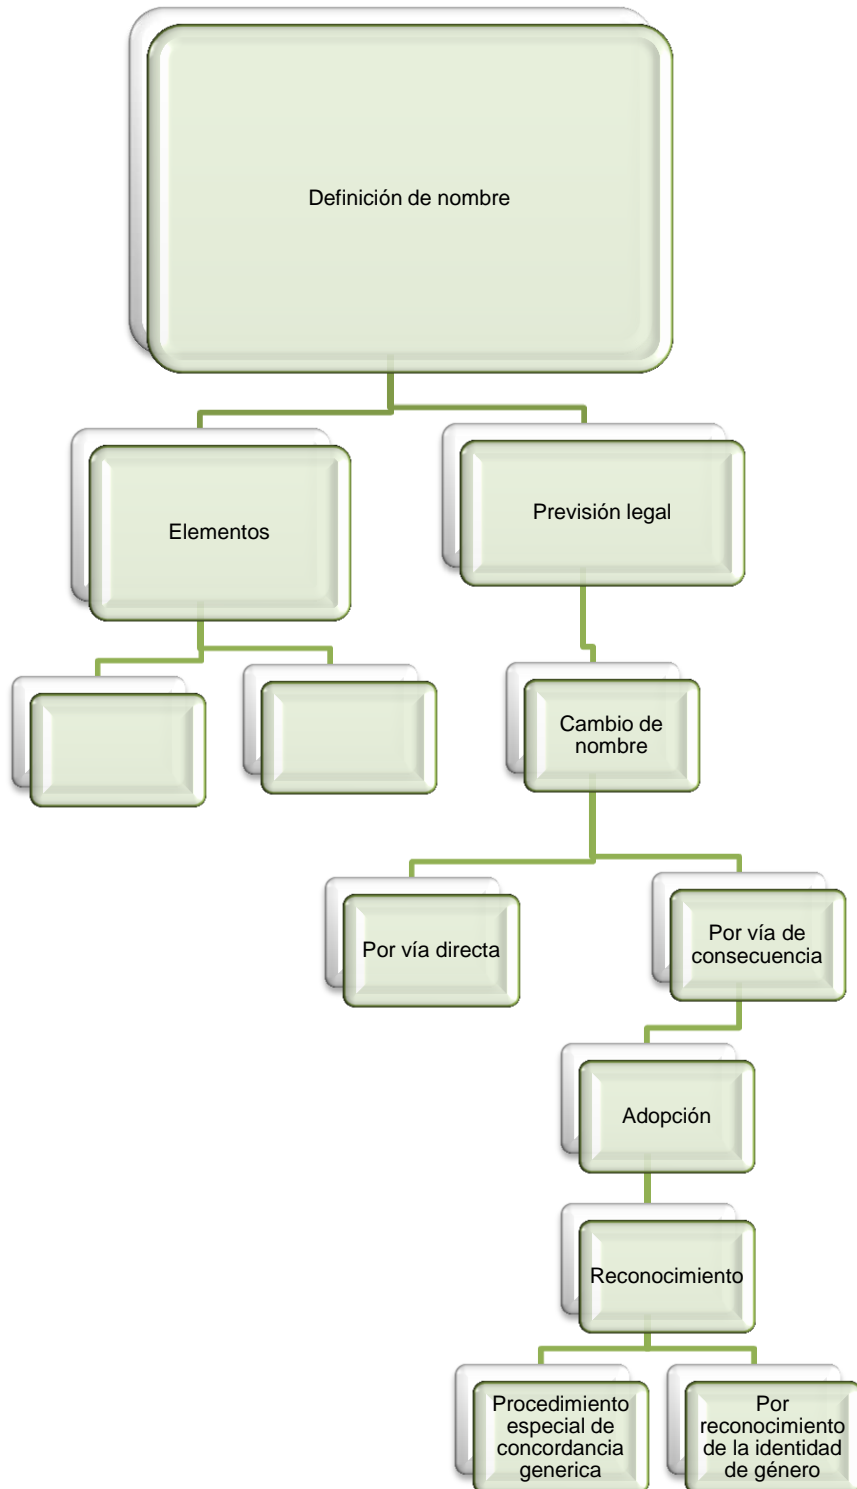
Definición de nombre

Elementos

Previsión legal

Cambio de nombre

Por vía directa

Por vía de consecuencia

Adopción

Reconocimiento

Procedimiento especial de concordancia generica

Por reconocimiento de la identidad de género